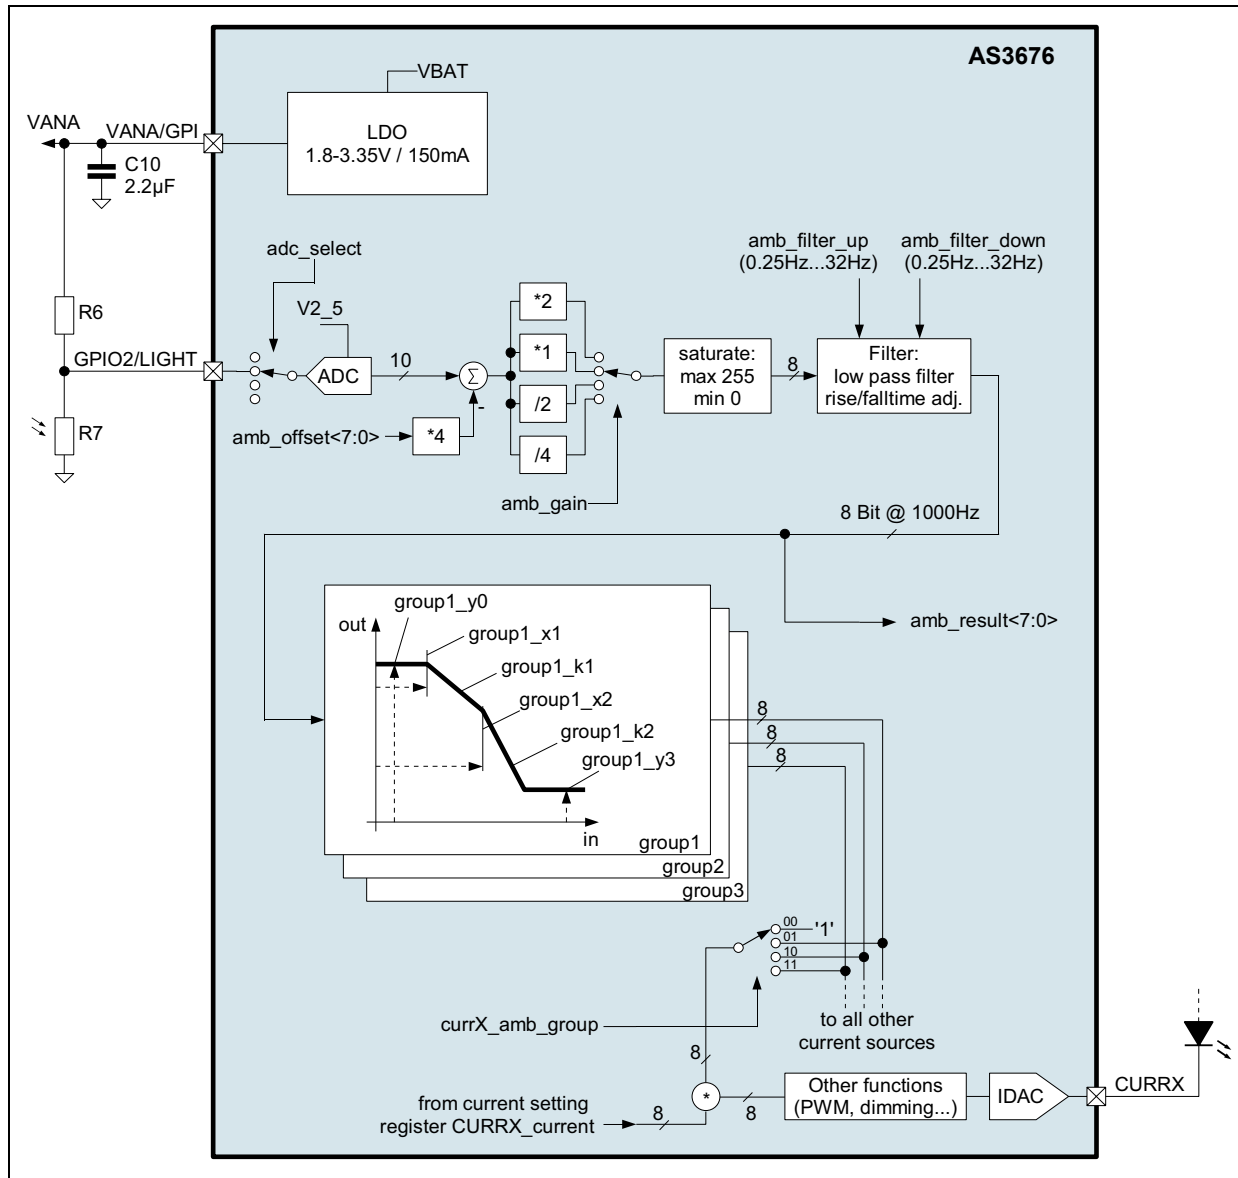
AS3676

VBAT

LDO
1.8-3.35V / 150mA

VANA

VANA/GPI

C10
2.2µF

adc_select

V2_5

R6

GPIO2/LIGHT

ADC

10

$\Sigma$

-

R7

amb_offset<7:0>

*4

*2

*1

/2

/4

amb_gain

saturate:
max 255
min 0

8

amb_filter_up
(0.25Hz...32Hz)

amb_filter_down
(0.25Hz...32Hz)

Filter:
low pass filter
rise/falltime adj.

8 Bit @ 1000Hz

amb_result<7:0>

group1_y0

out

group1_x1

group1_k1

group1_x2

group1_k2

group1_y3

in

group1

group2

group3

8

8

8

00 '1'
01
10
11

currX_amb_group

to all other
current sources

8

from current setting
register CURRX_current

8

*

8

Other functions
(PWM, dimming...)

IDAC

CURRX